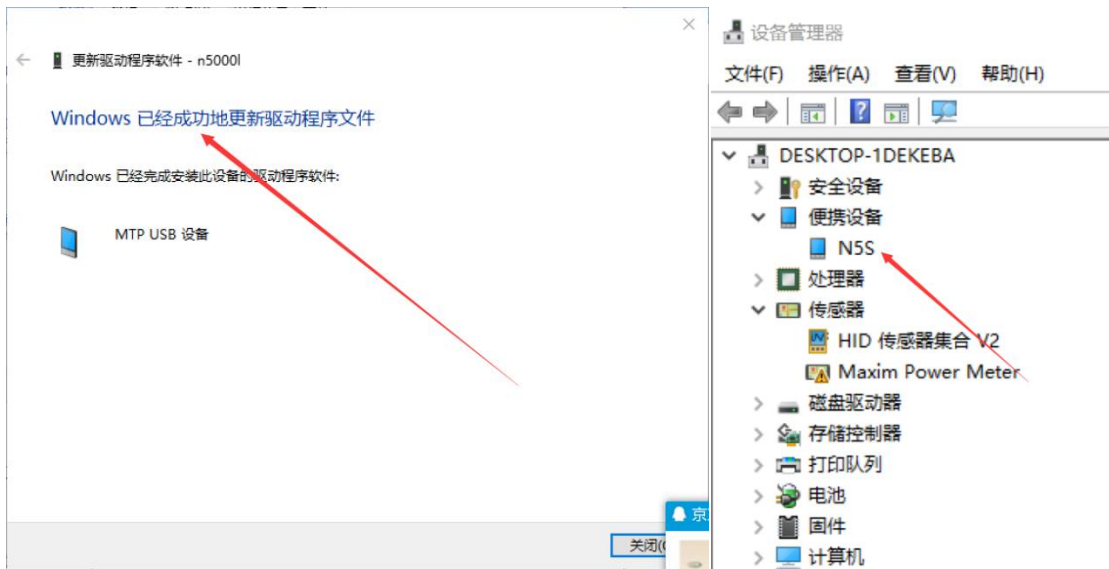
×

← 更新驱动程序软件 - n5000l

Windows 已经成功地更新驱动程序文件

Windows 已经完成安装此设备的驱动程序软件:

MTP USB 设备

京

关闭(

设备管理器

文件(F) 操作(A) 查看(V) 帮助(H)

DESKTOP-1DEKEBA
安全设备
便携设备
N5S
处理器
传感器
HID 传感器集合 V2
Maxim Power Meter
磁盘驱动器
存储控制器
打印队列
电池
固件
计算机